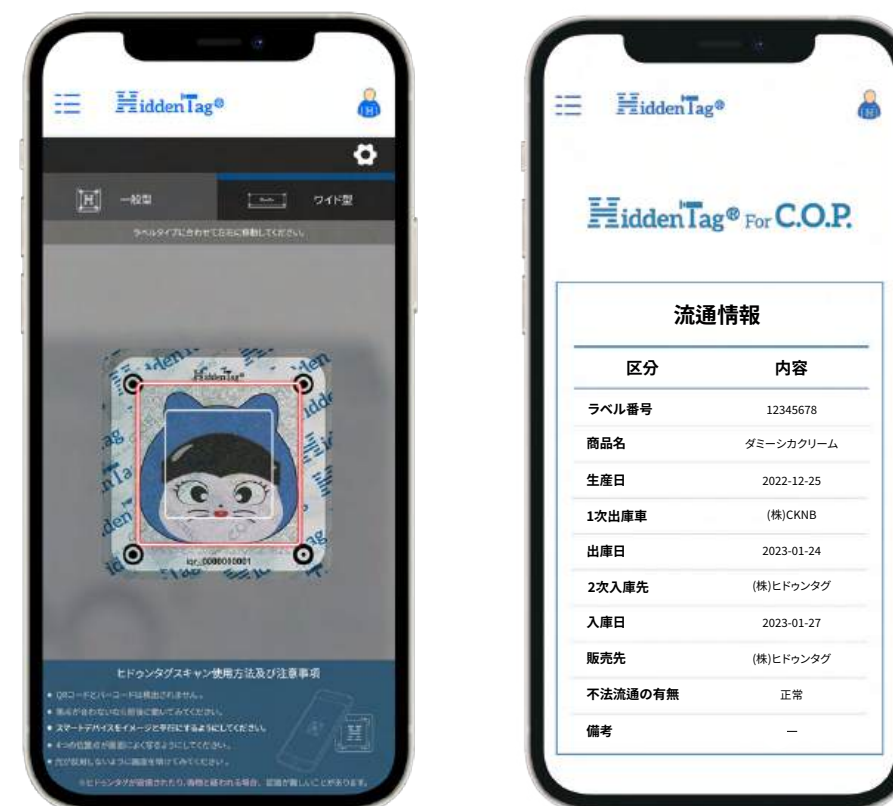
HiddenTag®

一般型

ワイド型

ラベルタイプに合わせて左右に移動してください。

HiddenTag®

ヒドゥンタグスキャン使用方法及び注意事項

• QRコードとバーコードは検出されません。

• 焦点が合わないなら前後に動いてみてください。

• スマートデバイスをイメージと平行にするようにしてください。

• 4つの位置点が画面によく写るようにしてください。

• 光が反射しないように画面を傾けてください。

※ヒドゥンタグが損傷されたり、再物と疑われる場合、認識が難しいことがあります。

HiddenTag®

HiddenTag® For C.O.P.

流通情報

| 区分 | 内容 |
|---|---|
| ラベル番号 | 12345678 |
| 商品名 | ダミーシカクリーム |
| 生産日 | 2022-12-25 |
| 1次出庫車 | (株)CKNB |
| 出庫日 | 2023-01-24 |
| 2次入庫先 | (株)ヒドゥンタグ |
| 入庫日 | 2023-01-27 |
| 販売先 | (株)ヒドゥンタグ |
| 不法流通の有無 | 正常 |
| 備考 | ― |